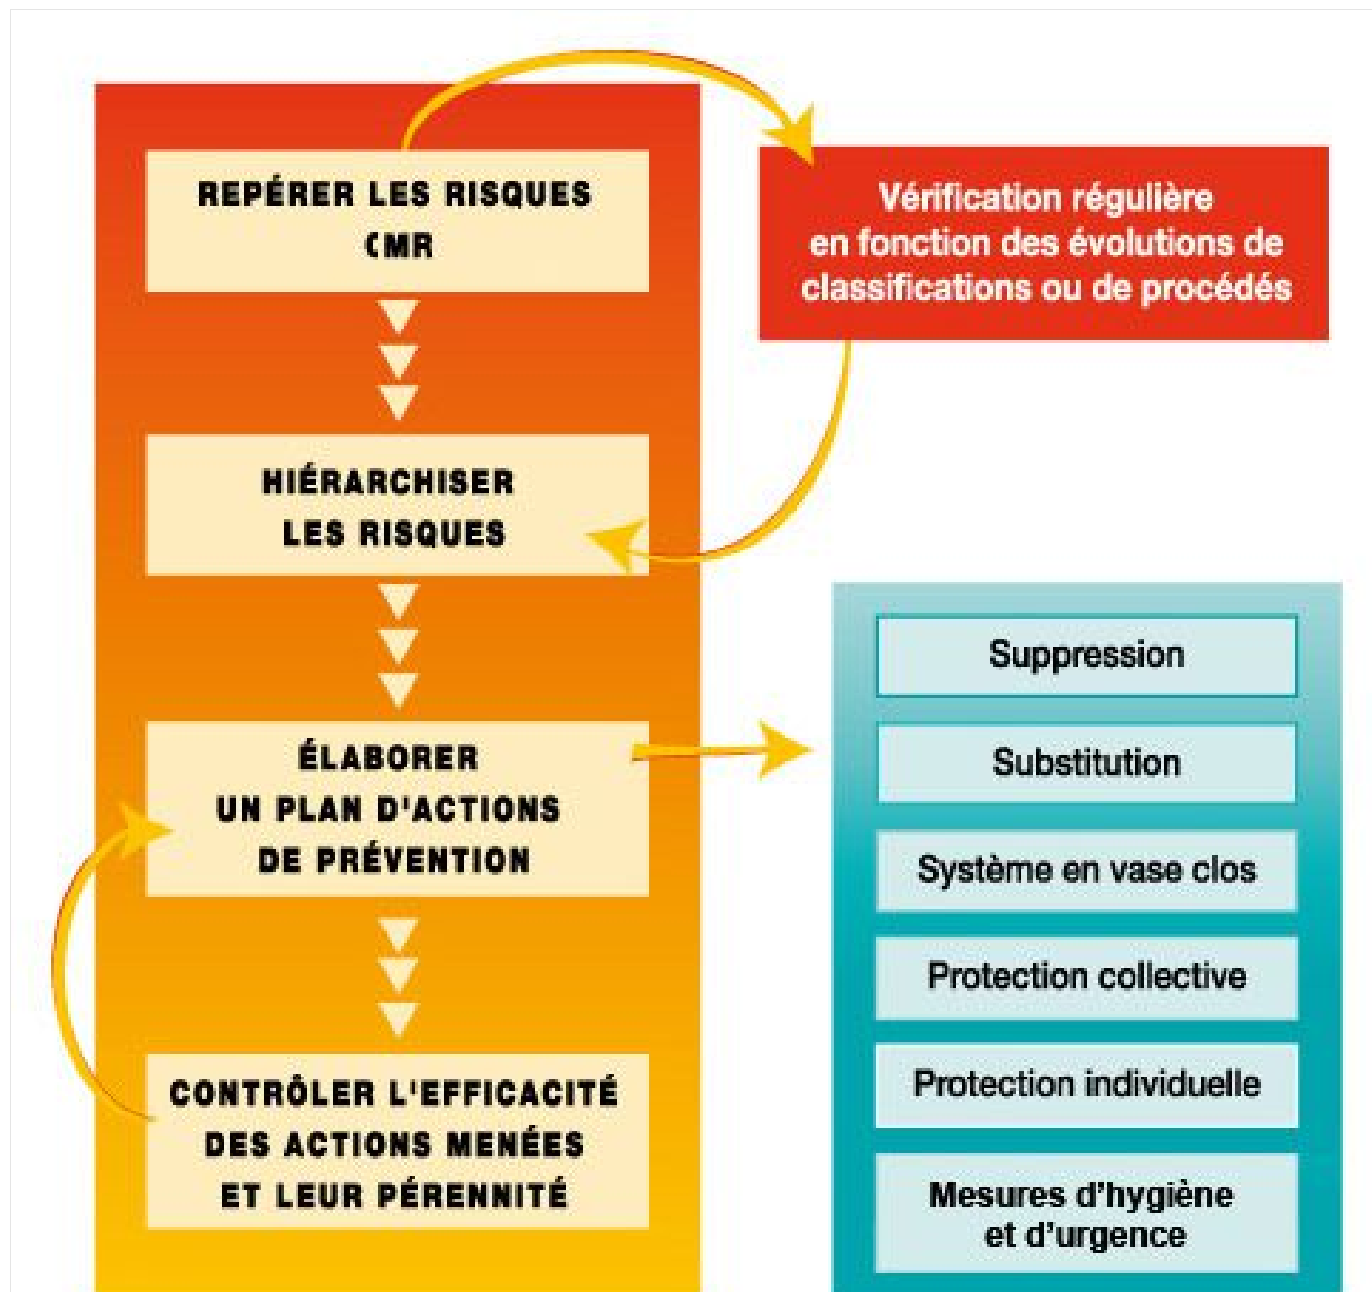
REPÉRER LES RISQUES CMR

Vérification régulière en fonction des évolutions de classifications ou de procédés

HIÉRARCHISER LES RISQUES

ÉLABORER UN PLAN D'ACTIONS DE PRÉVENTION

Suppression

Substitution

Système en vase clos

Protection collective

Protection individuelle

Mesures d'hygiène et d'urgence

CONTRÔLER L'EFFICACITÉ DES ACTIONS MENÉES ET LEUR PÉRENNITÉ